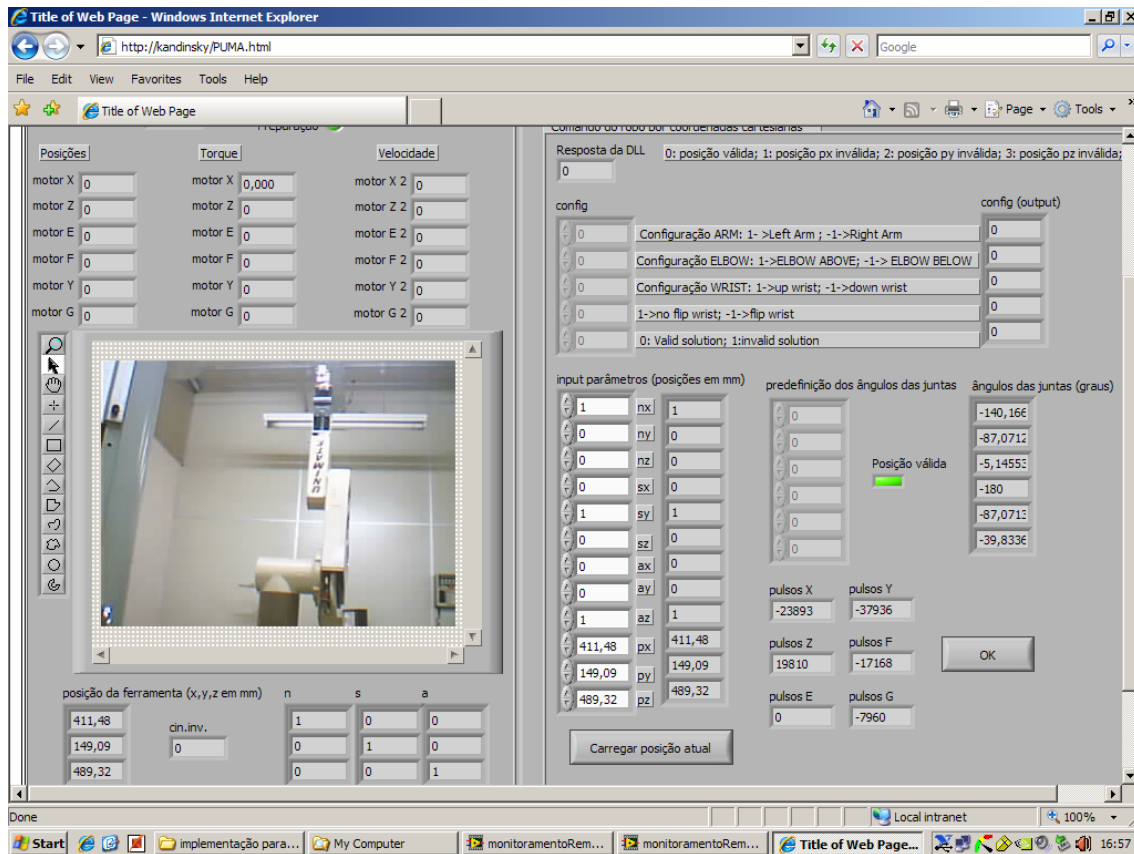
Title of Web Page - Windows Internet Explorer

http://kandinsky/PUMA.html

Google

File Edit View Favorites Tools Help

Title of Web Page

Page Tools

Preparação

Comando do robô por coordenadas cartesianas

Posições

Torque

Velocidade

motor X 0
motor Z 0
motor E 0
motor F 0
motor Y 0
motor G 0

motor X 0,000
motor Z 0
motor E 0
motor F 0
motor Y 0
motor G 0

motor X 2 0
motor Z 2 0
motor E 2 0
motor F 2 0
motor Y 2 0
motor G 2 0

Resposta da DLL

0

0: posição válida; 1: posição px inválida; 2: posição py inválida; 3: posição pz inválida;

config

config (output)

0 Configuração ARM: 1- >Left Arm ; -1->Right Arm 0
0 Configuração ELBOW: 1->ELBOW ABOVE; -1-> ELBOW BELOW 0
0 Configuração WRIST: 1->up wrist; -1->down wrist 0
0 1->no flip wrist; -1->flip wrist 0
0 0: Valid solution; 1:invalid solution 0

input parâmetros (posições em mm)

predefinição dos ângulos das juntas

ângulos das juntas (graus)

| | | |
|---|---|---|
| 1 | nx | 1 |
| 0 | ny | 0 |
| 0 | nz | 0 |
| 0 | sx | 0 |
| 1 | sy | 1 |
| 0 | sz | 0 |
| 0 | ax | 0 |
| 0 | ay | 0 |
| 1 | az | 1 |
| 411,48 | px | 411,48 |
| 149,09 | py | 149,09 |
| 489,32 | pz | 489,32 |

0
0
0
0
0
0

Posição válida

-140,166
-87,0712
-5,14553
-180
-87,0713
-39,8336

pulsos X
-23893

pulsos Y
-37936

pulsos Z
19810

pulsos F
-17168

OK

pulsos E
0

pulsos G
-7960

posição da ferramenta (x,y,z em mm)

411,48
149,09
489,32

cin.inv.
0

| n | s | a |
|---|---|---|
| 1 | 0 | 0 |
| 0 | 1 | 0 |
| 0 | 0 | 1 |

Carregar posição atual

Done

Local intranet

100%

Start

implementação para...

My Computer

monitoramentoRem...

monitoramentoRem...

Title of Web Page...

16:57